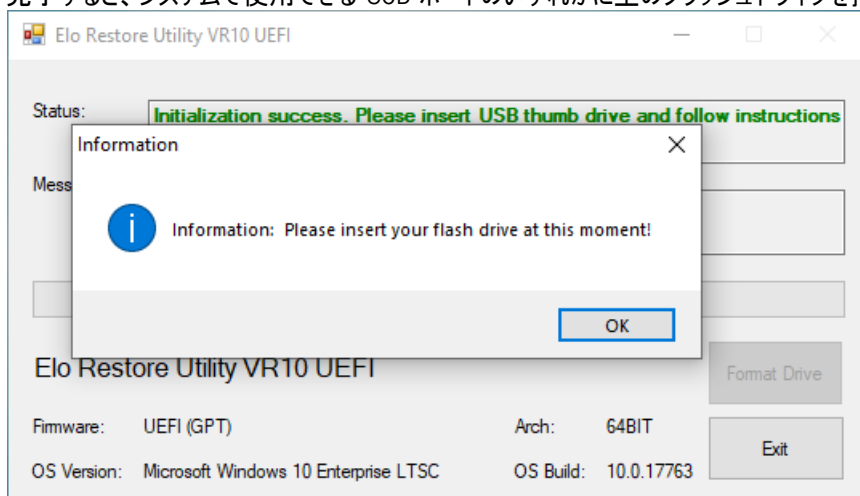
完了すると、システムで使用できる USB ポートのいずれかに空のフラッシュドライブを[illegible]

Elo Restore Utility VR10 UEFI

Status: Initialization success. Please insert USB thumb drive and follow instructions

Mess

Information

Information: Please insert your flash drive at this moment!

OK

Elo Restore Utility VR10 UEFI

Format Drive

Firmware: UEFI (GPT)

Arch: 64BIT

Exit

OS Version: Microsoft Windows 10 Enterprise LTSC

OS Build: 10.0.17763